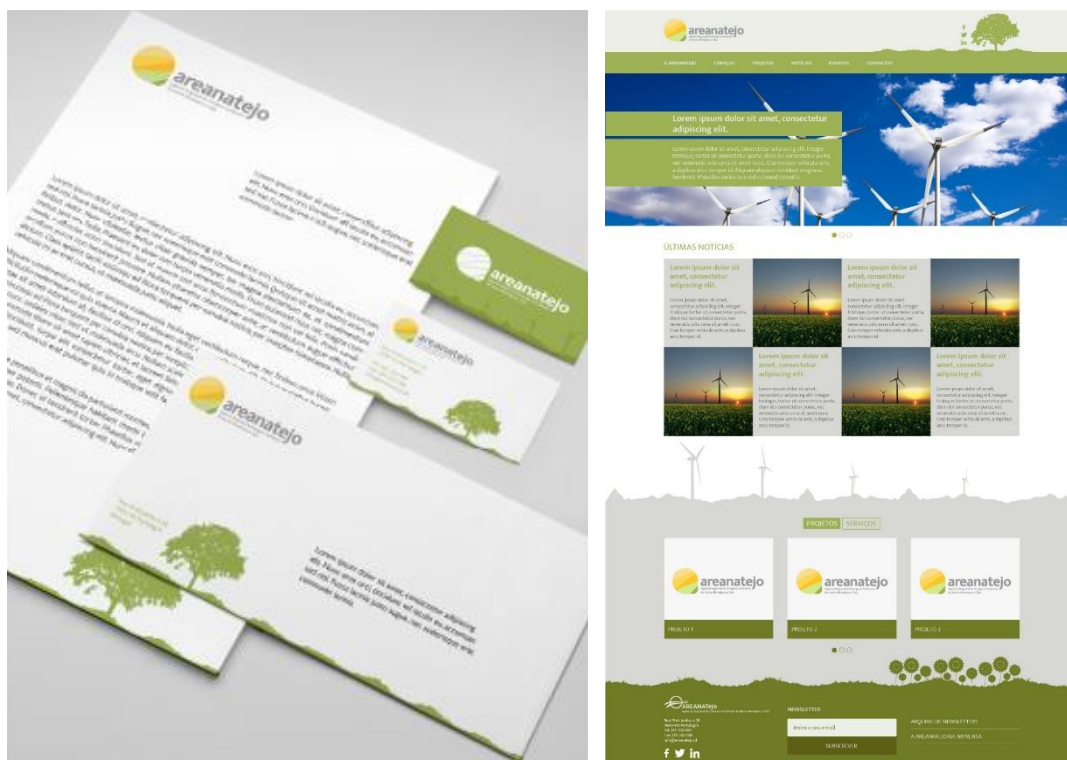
areanatejo

areanatejo

areanatejo

areanatejo

Lorem ipsum dolor sit amet, consectetur adipiscing elit. Nunc eros orci, consectetur sed iaculis eu, accumsan nec libero. Fusce lacinia justo eget, scelerisque erat.

areanatejo

A AREANATEJO SERVIÇOS PROJETOS NOTÍCIAS EVENTOS CONTACTOS

Lorem ipsum dolor sit amet, consectetur adipiscing elit.

ÚLTIMAS NOTÍCIAS

Lorem ipsum dolor sit amet, consectetur adipiscing elit.

Lorem ipsum dolor sit amet, consectetur adipiscing elit.

Lorem ipsum dolor sit amet, consectetur adipiscing elit.

Lorem ipsum dolor sit amet, consectetur adipiscing elit.

PROJETOS SERVIÇOS

areanatejo

areanatejo

areanatejo

PROJETO 1

PROJETO 2

PROJETO 3

AREANATejo

NEWSLETTER

SUBSCREVER

ARQUIVO DE NEWSLETTERS

A AREANATEJO NA IMPRENSA